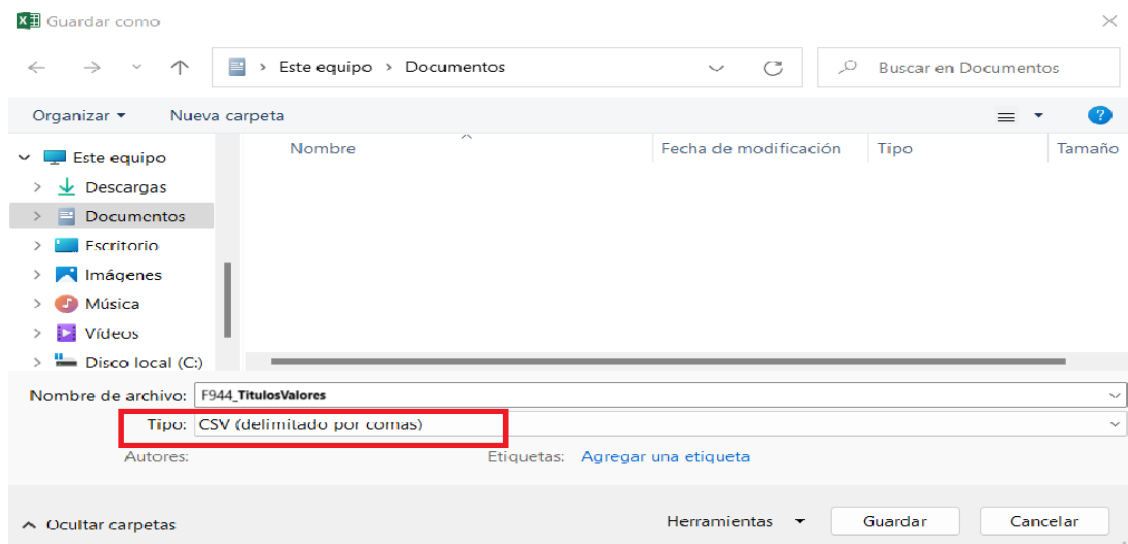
Guardar como

Este equipo › Documentos

Buscar en Documentos

Organizar ▾ Nueva carpeta

Este equipo
Descargas
Documentos
Escritorio
Imágenes
Música
Vídeos
Disco local (C:)

| Nombre | Fecha de modificación | Tipo | Tamaño |
|---|---|---|---|

Nombre de archivo: F944_TitulosValores

Tipo: CSV (delimitado por comas)

Autores:

Etiquetas: Agregar una etiqueta

Ocultar carpetas

Herramientas ▾ Guardar Cancelar